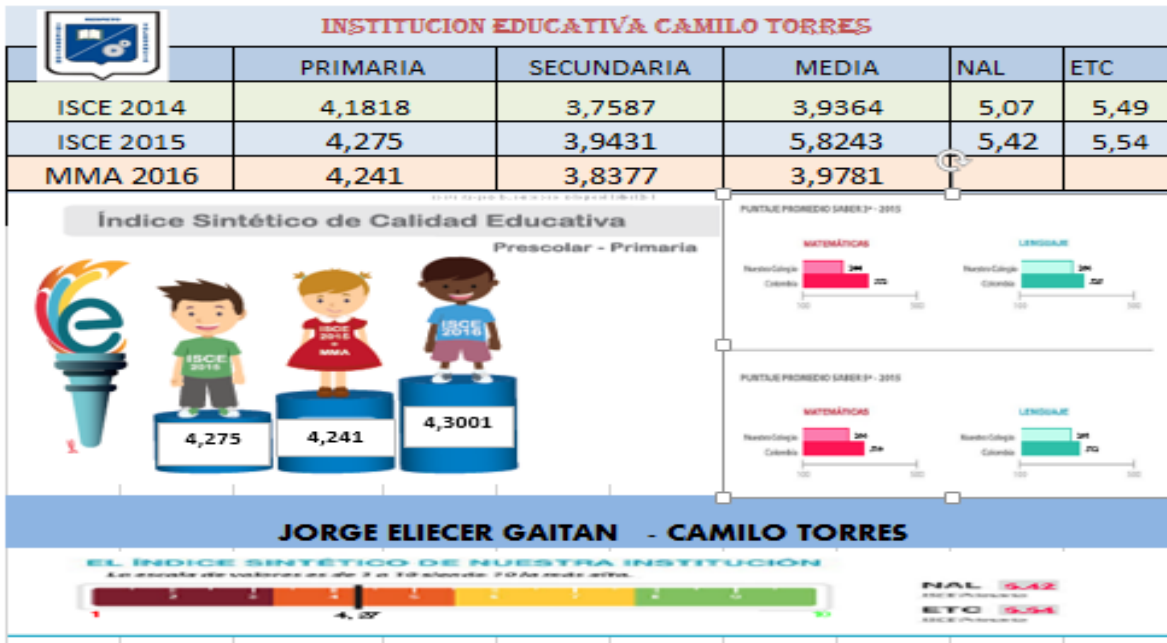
INSTITUCION EDUCATIVA CAMILO TORRES

| | PRIMARIA | SECUNDARIA | MEDIA | NAL | ETC |
|---|---|---|---|---|---|
| ISCE 2014 | 4,1818 | 3,7587 | 3,9364 | 5,07 | 5,49 |
| ISCE 2015 | 4,275 | 3,9431 | 5,8243 | 5,42 | 5,54 |
| MMA 2016 | 4,241 | 3,8377 | 3,9781 | | |

Índice Sintético de Calidad Educativa

Prescolar - Primaria

ISCE 2015

ISCE 2015 = MMA

ISCE 2016

4,275

4,241

4,3001

PUNTAJE PROMEDIO SABER 3° - 2015

MATEMÁTICAS

LENGUAJE

Nuestro Colegio

Colombia

PUNTAJE PROMEDIO SABER 5° - 2015

MATEMÁTICAS

LENGUAJE

Nuestro Colegio

Colombia

JORGE ELIECER GAITAN - CAMILO TORRES

EL ÍNDICE SINTÉTICO DE NUESTRA INSTITUCIÓN

La escala de valores es de 1 a 10 siendo 10 la más alta.

4,27

NAL 5,42

ETC 5,54